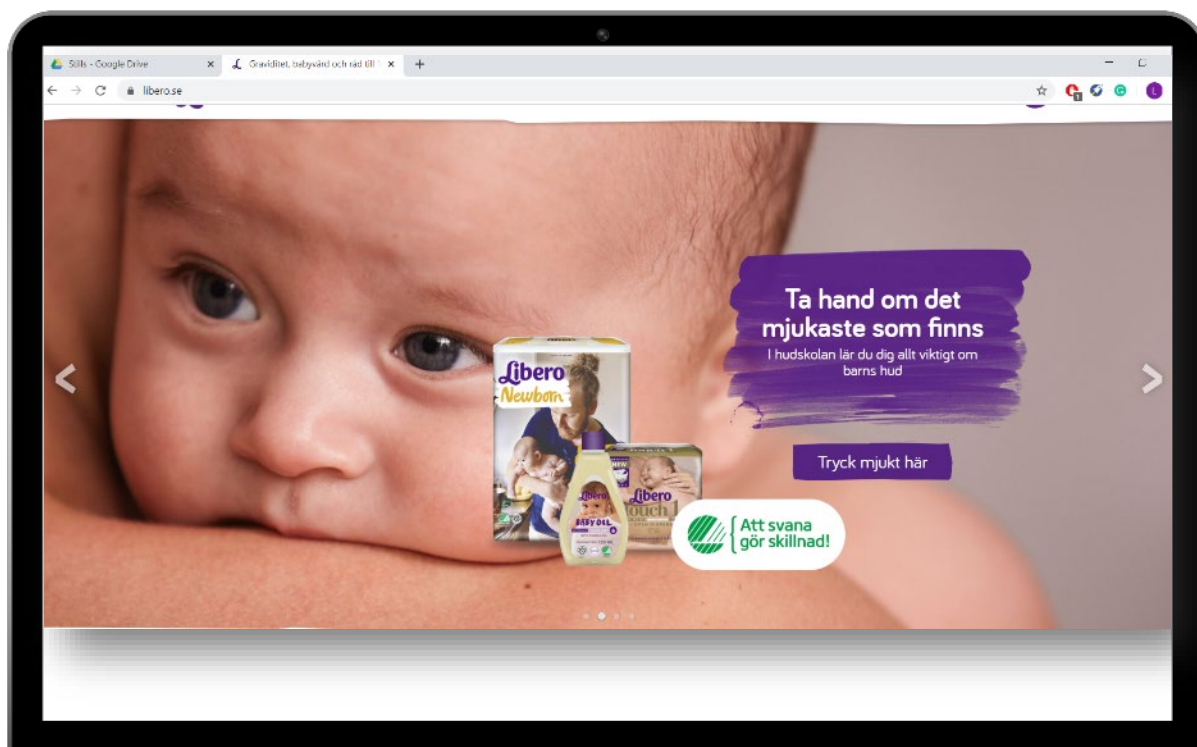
Stills - Google Drive
Graviditet, babyvård och råd till
+
libero.se

Ta hand om det mjukaste som finns
I hudskolan lär du dig allt viktigt om barns hud

Tryck mjukt här

Libero Newborn
Libero Baby Oil
Libero Touch 1

Att svana gör skillnad!